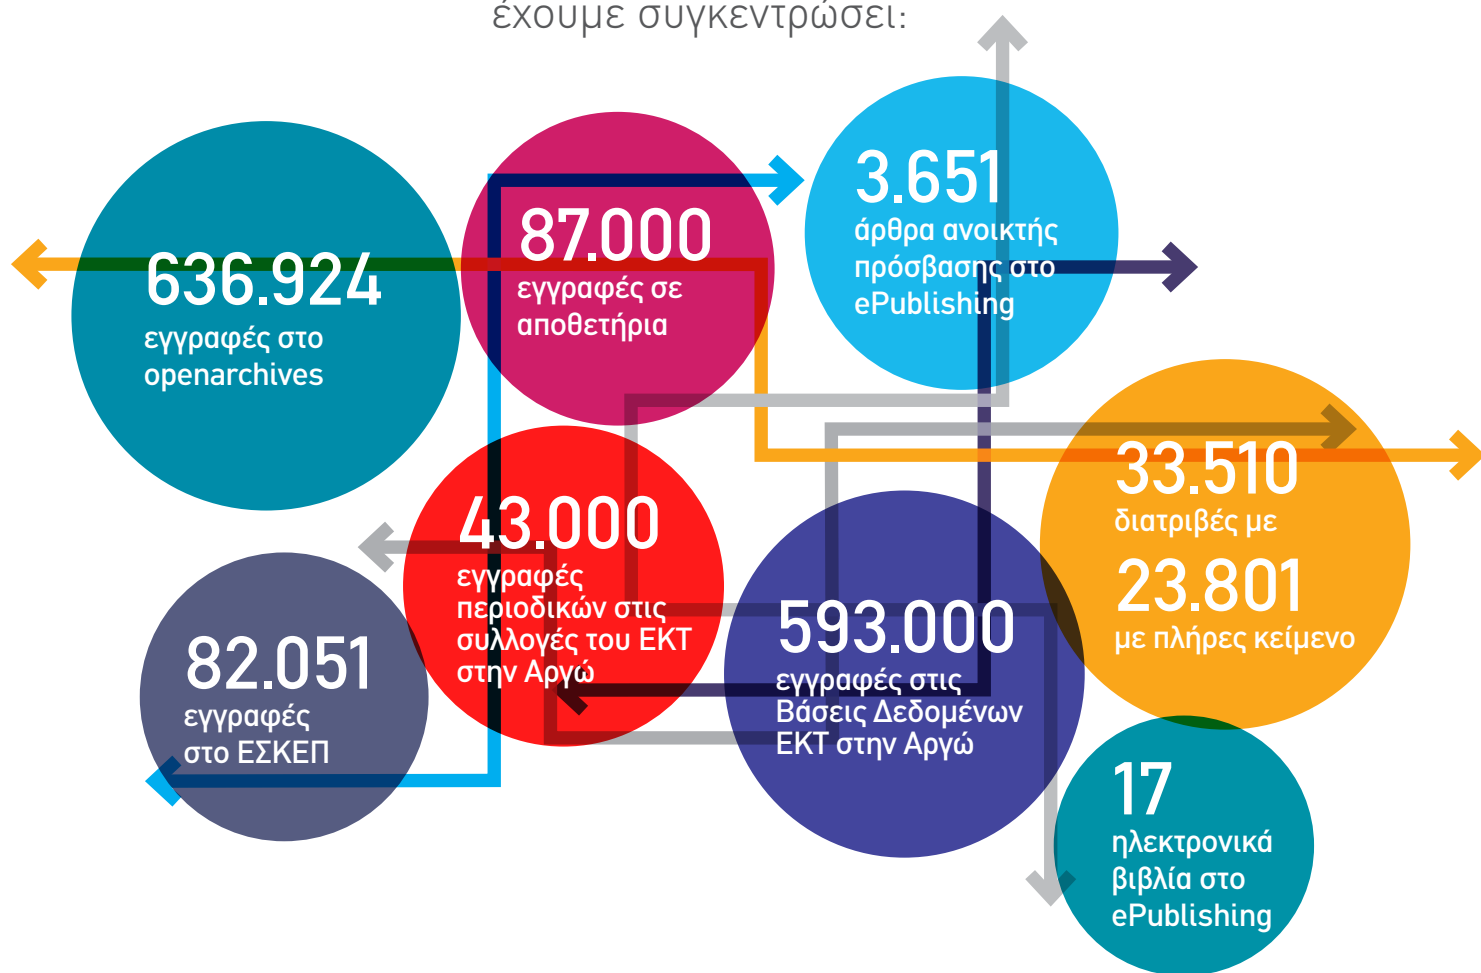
έχουμε συγκεντρώσει:

636.924
εγγραφές στο openarchives

87.000
εγγραφές σε αποθετήρια

3.651
άρθρα ανοικτής πρόσβασης στο ePublishing

33.510
διατριβές με
23.801
με πλήρες κείμενο

43.000
εγγραφές περιοδικών στις συλλογές του ΕΚΤ στην Αργώ

82.051
εγγραφές στο ΕΣΚΕΠ

593.000
εγγραφές στις Βάσεις Δεδομένων ΕΚΤ στην Αργώ

17
ηλεκτρονικά βιβλία στο ePublishing